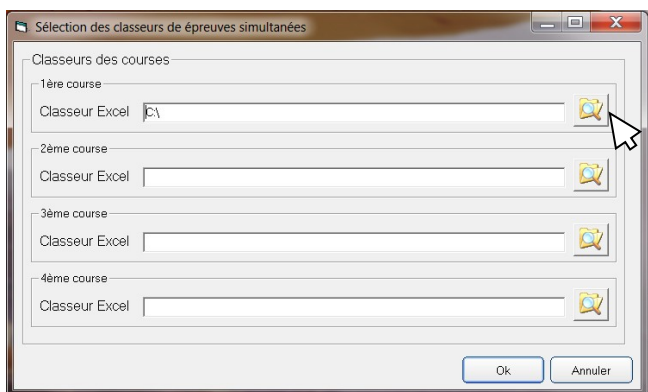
Sélection des classeurs de épreuves simultanées

Classeurs des courses

1ère course

Classeur Excel C:\

2ème course

Classeur Excel

3ème course

Classeur Excel

4ème course

Classeur Excel

Ok

Annuler